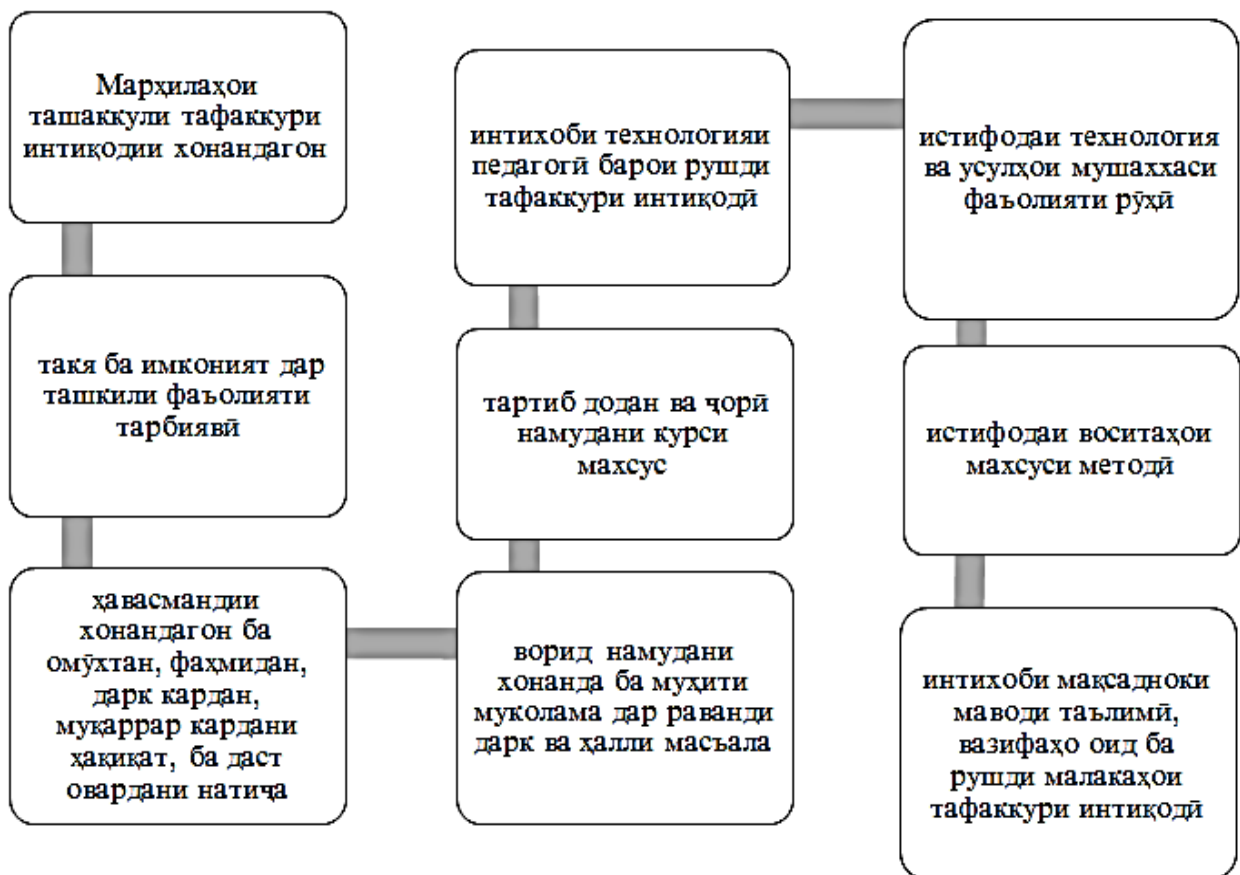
Марҳилаҳои ташаккули тафаккури интиқодии хонандагон

такя ба имконият дар ташкили фаъолияти тарбиявӣ

ҳавасмандии хонандагон ба омӯхтан, фаҳмидан, дарк кардан, муқаррар кардани ҳақиқат, ба даст овардани натиҷа

ворид намудани хонанда ба муҳити муколама дар раванди дарк ва ҳалли масъала

тартиб додан ва ҷорӣ намудани курси махсус

интихоби технологияи педагогӣ барои рушди тафаккури интиқодӣ

истифодаи технология ва усулҳои мушаххаси фаъолияти рӯҳӣ

истифодаи воситаҳои махсуси методӣ

интихоби мақсадноки маводи таълимӣ, вазифаҳо оид ба рушди малакаҳои тафаккури интиқодӣ